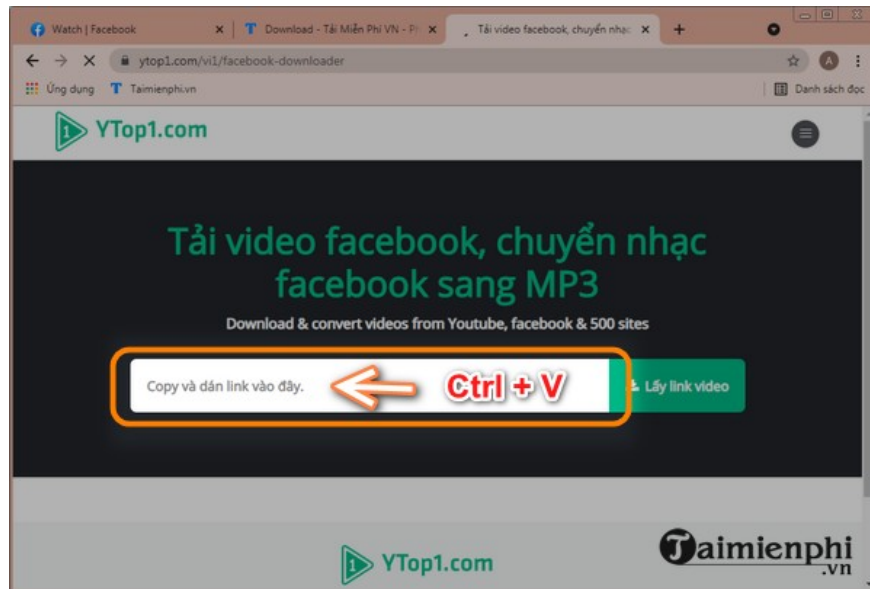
Watch | Facebook × Download - Tải Miễn Phí VN - Pl × Tải video facebook, chuyển nhạc × +

ytop1.com/vi1/facebook-downloader

Ứng dụng Taimienphi.vn Danh sách đọc

YTop1.com

Tải video facebook, chuyển nhạc facebook sang MP3

Download & convert videos from Youtube, facebook & 500 sites

Copy và dán link vào đây. Ctrl + V Lấy link video

YTop1.com

Taimienphi .vn